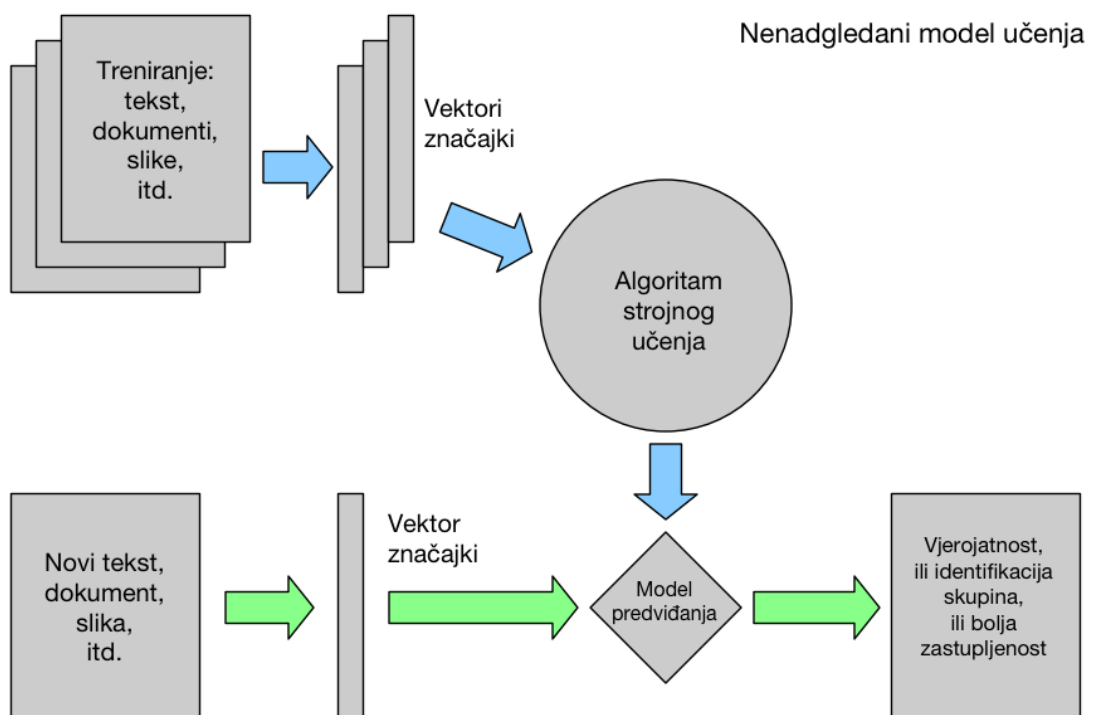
Nenadgledani model učenja

Treniranje:
tekst,
dokumenti,
slike,
itd.

Vektori
značajki

Algoritam
strojnog
učenja

Novi tekst,
dokument,
slika,
itd.

Vektor
značajki

Model
predviđanja

Vjerojatnost,
ili identifikacija
skupina,
ili bolja
zastupljenost